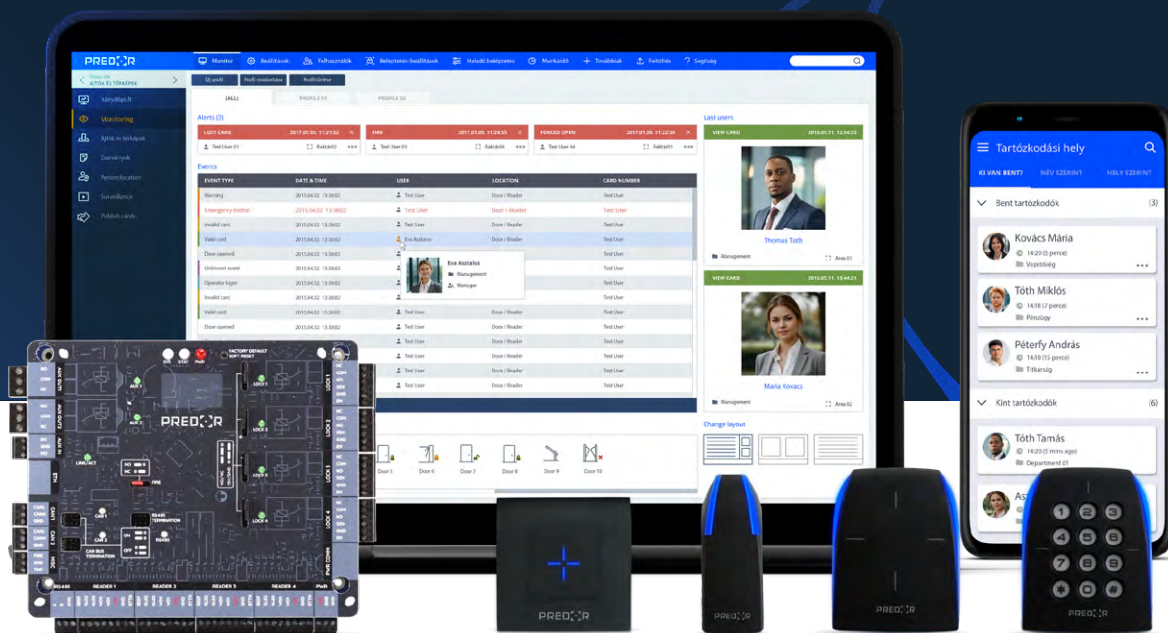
PREDOOR

Monitor Beállítások Felhasználók Belépteté beállítások Haladó beléptetés Munkaidő Továbbiak Fehérlista Segítség

Vissza az AJTÓK ÉS TÉRKÉPEK

Új profil Profil módosítása Profil törlése

(ALL) PROFILE 1 PROFILE 2

Monitoring
Ajtók és térképek
Események
Personlocation
Surveillance
Publish cards

Alerts (3)

| LOST CARD 2017.01.05. 11:21:32 | FIRE 2017.01.05. 11:24:55 | FORCED OPEN 2017.01.05. 11:22:34 |
|---|---|---|
| Test User 01 Kezelve | Test User 01 Kezelve | Test User 06 Kezelve |

Events

| EVENT TYPE | DATE & TIME | USER | LOCATION | CARD NUMBER |
|---|---|---|---|---|
| Warning | 2015.04.02 13:38:02 | Test User | Door / Reader | Test User |
| Emergency button | 2015.04.02 13:38:02 | Test User | Door / Reader | Test User |
| Invalid card | 2015.04.02 13:38:02 | Test User | Door / Reader | Test User |
| Valid card | 2015.04.02 13:38:02 | Eva Asztalos | Door / Reader | Test User |
| Door opened | 2015.04.02 13:38:02 | | | Test User |
| Unknown event | 2015.04.02 13:38:02 | | | Test User |
| Operator login | 2015.04.02 13:38:02 | | | Test User |
| Invalid card | 2015.04.02 13:38:02 | | | Test User |
| Valid card | 2015.04.02 13:38:02 | Test User | Door / Reader | Test User |
| Door opened | 2015.04.02 13:38:02 | Test User | Door / Reader | Test User |

Eva Asztalos
Management
Manager

Last users
VIEW CARD 2015.03.11. 13:34:23
Thomas Toth
Management Area 01
VIEW CARD 2015.03.11. 13:44:21
Maria Kovacs
Management Area 02

Change layout

Door 5 Door 6 Door 7 Door 8 Door 9 Door 10

Tartózkodási hely
KI VAN BENT? NÉV SZERINT HELY SZERINT
Bent tartózkodók (3)
Kovács Mária 14:20 (5 perce) Vezetőség
Tóth Miklós 14:18 (7 perce) Pénzügy
Péterfy András 14:10 (15 perce) Titkárság
Kint tartózkodók (6)
Tóth Tamás 14:20 (5 minutes ago) Department 01
As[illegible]

PREDOOR
FACTORY DEFAULT SOFT RESET
LINK/ACT
FIRE
CAN 1
CAN 2
RS485 TERMINATION
CAN BUS TERMINATION
LOCK 1 LOCK 2 LOCK 3 LOCK 4
READER 1 READER 2 READER 3 READER 4 PWR

PREDOOR
PREDOOR
PREDOOR
PREDOOR